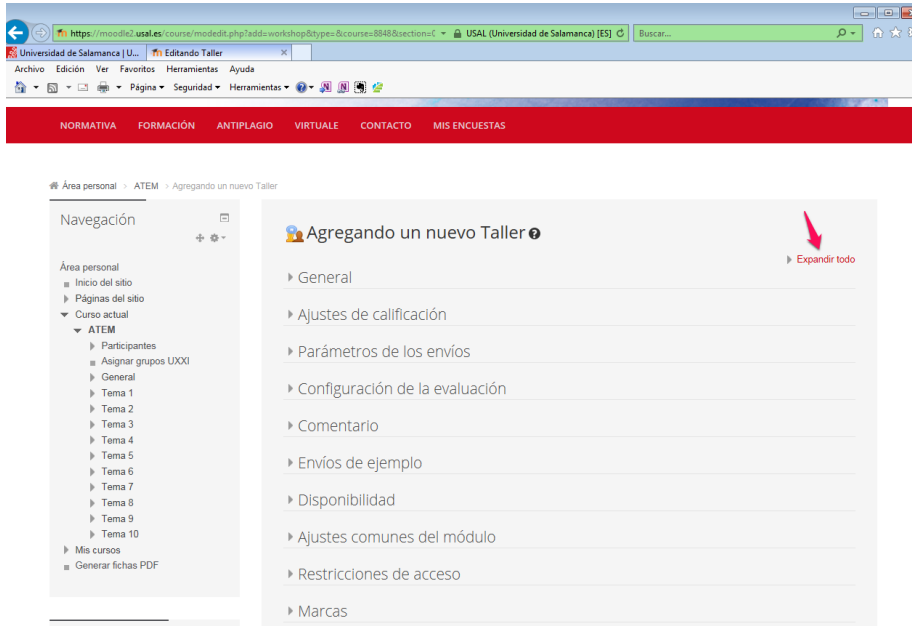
https://moodle2.usal.es/course/modedit.php?add=workshop&type=&course=8848&section=( USAL (Universidad de Salamanca) [ES] Buscar...

Universidad de Salamanca | U... Editando Taller

Archivo Edición Ver Favoritos Herramientas Ayuda

Página Seguridad Herramientas

NORMATIVA FORMACIÓN ANTIPLAGIO VIRTUALE CONTACTO MIS ENCUESTAS

Área personal > ATEM > Agregando un nuevo Taller

Navegación

Área personal
Inicio del sitio
Páginas del sitio
Curso actual
ATEM
Participantes
Asignar grupos UXXI
General
Tema 1
Tema 2
Tema 3
Tema 4
Tema 5
Tema 6
Tema 7
Tema 8
Tema 9
Tema 10
Mis cursos
Generar fichas PDF

Agregando un nuevo Taller

Expandir todo

General
Ajustes de calificación
Parámetros de los envíos
Configuración de la evaluación
Comentario
Envíos de ejemplo
Disponibilidad
Ajustes comunes del módulo
Restricciones de acceso
Marcas